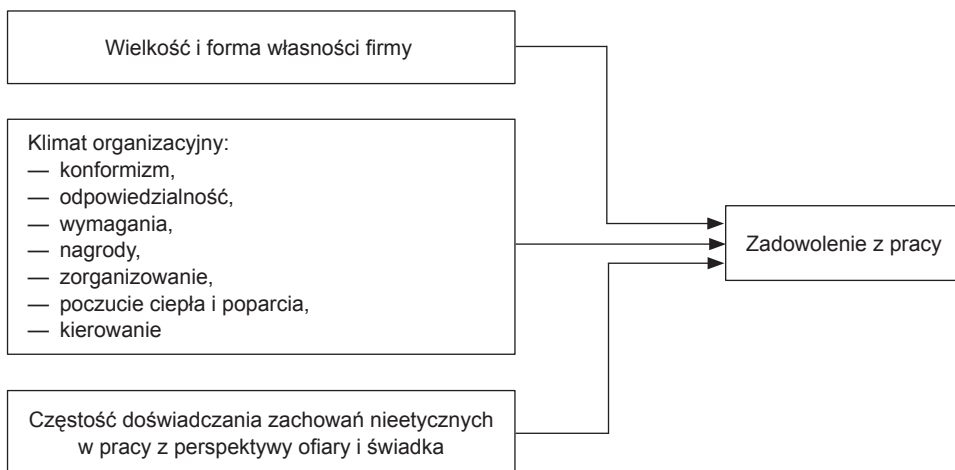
Wielkość i forma własności firmy

Klimat organizacyjny:
— konformizm,
— odpowiedzialność,
— wymagania,
— nagrody,
— zorganizowanie,
— poczucie ciepła i poparcia,
— kierowanie

Zadowolenie z pracy

Częstość doświadczania zachowań nieetycznych w pracy z perspektywy ofiary i świadka